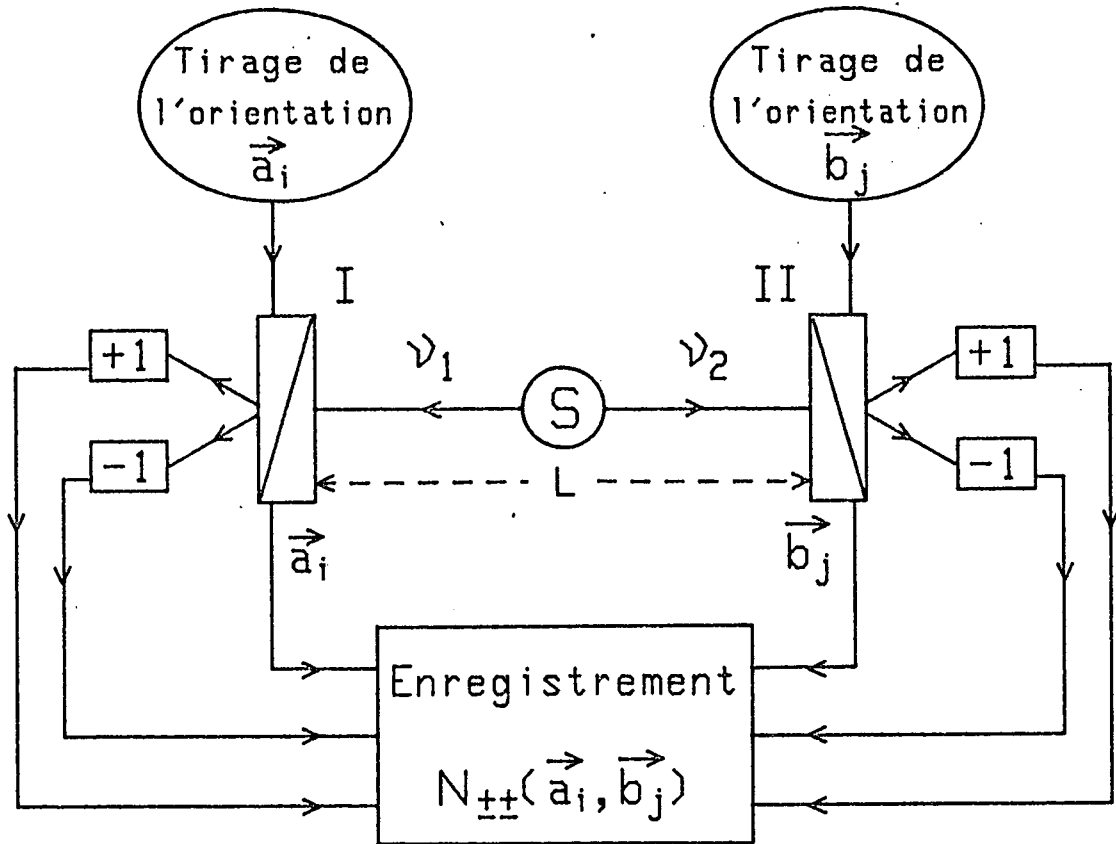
Tirage de l'orientation $\vec{a}_i$

Tirage de l'orientation $\vec{b}_j$

I

II

$+1$

$-1$

$\nu_1$

S

$\nu_2$

$+1$

$-1$

L

$\vec{a}_i$

$\vec{b}_j$

Enregistrement

$N_{\pm\pm}(\vec{a}_i, \vec{b}_j)$